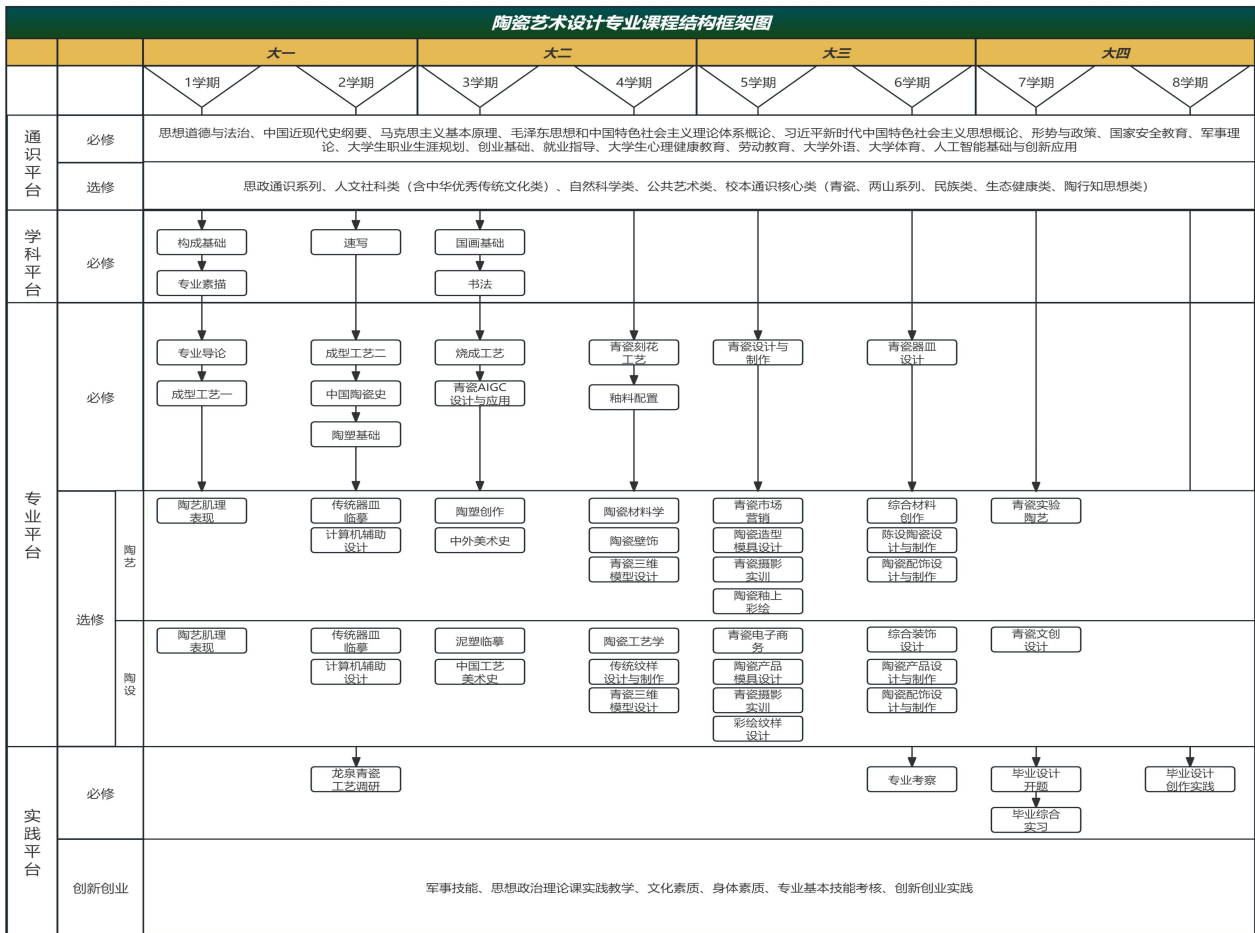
陶瓷艺术设计专业课程结构框架图

| | | 大一 | | 大二 | | 大三 | | 大四 | |
|---|---|---|---|---|---|---|---|---|---|
| | | 1学期 | 2学期 | 3学期 | 4学期 | 5学期 | 6学期 | 7学期 | 8学期 |
| 通识平台 | 必修 | 思想道德与法治、中国近现代史纲要、马克思主义基本原理、毛泽东思想和中国特色社会主义理论体系概论、习近平新时代中国特色社会主义思想概论、形势与政策、国家安全教育、军事理论、大学生职业生涯规划、创业基础、就业指导、大学生心理健康教育、劳动教育、大学外语、大学体育、人工智能基础与创新应用 | | | | | | | |
| | 选修 | 思政通识系列、人文社科类（含中华优秀传统文化类）、自然科学类、公共艺术类、校本通识核心类（青瓷、两山系列、民族类、生态健康类、陶行知思想类） | | | | | | | |
| 学科平台 | 必修 | 构成基础<br>专业素描 | 速写 | 国画基础<br>书法 | | | | | |
| 专业平台 | 必修 | 专业导论<br>成型工艺一 | 成型工艺二<br>中国陶瓷史<br>陶塑基础 | 烧成工艺<br>青瓷AIGC设计与应用 | 青瓷刻花工艺<br>釉料配置 | 青瓷设计与制作 | 青瓷器皿设计 | | |
| | 选修 陶艺 | 陶艺肌理表现 | 传统器皿临摹<br>计算机辅助设计 | 陶塑创作<br>中外美术史 | 陶瓷材料学<br>陶瓷壁饰<br>青瓷三维模型设计 | 青瓷市场营销<br>陶瓷造型模具设计<br>青瓷摄影实训<br>陶瓷釉上彩绘 | 综合材料创作<br>陈设陶瓷设计与制作<br>陶瓷配饰设计与制作 | 青瓷实验陶艺 | |
| | 选修 陶设 | 陶艺肌理表现 | 传统器皿临摹<br>计算机辅助设计 | 泥塑临摹<br>中国工艺美术史 | 陶瓷工艺学<br>传统纹样设计与制作<br>青瓷三维模型设计 | 青瓷电子商务<br>陶瓷产品模具设计<br>青瓷摄影实训<br>彩绘纹样设计 | 综合装饰设计<br>陶瓷产品设计与制作<br>陶瓷配饰设计与制作 | 青瓷文创设计 | |
| 实践平台 | 必修 | | 龙泉青瓷工艺调研 | | | | 专业考察 | 毕业设计开题<br>毕业综合实习 | 毕业设计创作实践 |
| | 创新创业 | 军事技能、思想政治理论课实践教学、文化素质、身体素质、专业基本技能考核、创新创业实践 | | | | | | | |